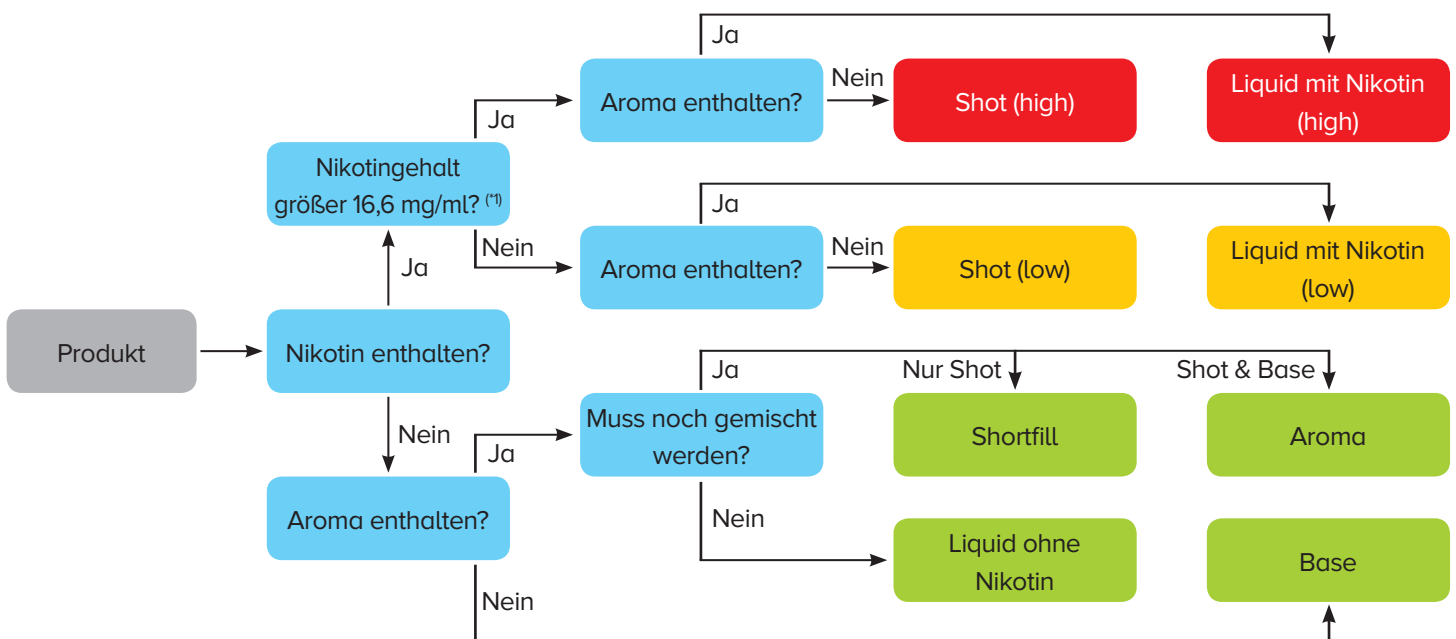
Produkt

Nikotin enthalten?

Ja

Nikotingehalt größer 16,6 mg/ml? (*1)

Ja

Aroma enthalten?

Ja

Nein

Shot (high)

Liquid mit Nikotin (high)

Nein

Aroma enthalten?

Ja

Nein

Shot (low)

Liquid mit Nikotin (low)

Nein

Aroma enthalten?

Ja

Muss noch gemischt werden?

Ja

Nur Shot

Shot & Base

Shortfill

Aroma

Nein

Liquid ohne Nikotin

Base

Nein